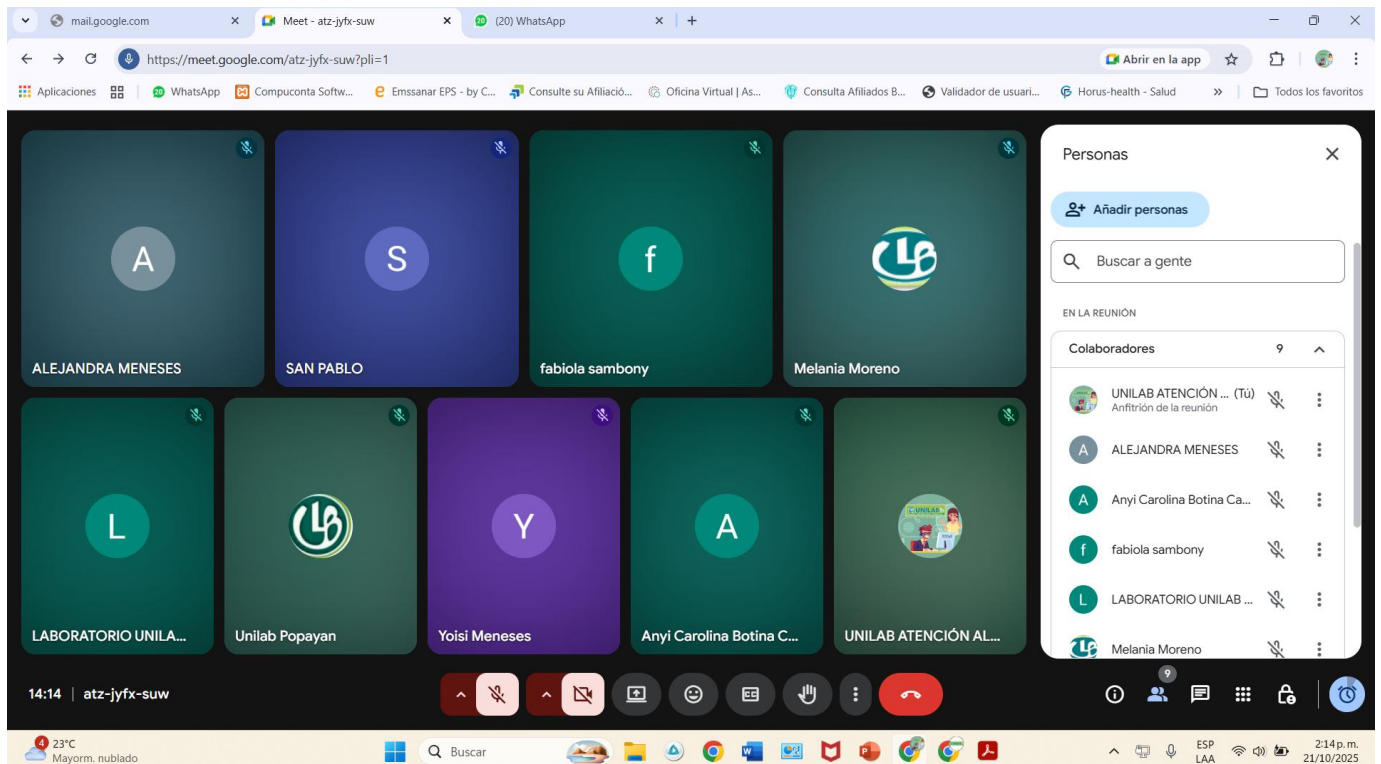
mail.google.com
Meet - atz-jyfx-suw
(20) WhatsApp

https://meet.google.com/atz-jyfx-suw?pli=1
Abrir en la app

Aplicaciones | WhatsApp | Compuconta Softw... | Emssanar EPS - by C... | Consulte su Afiliació... | Oficina Virtual | As... | Consulta Afiliados B... | Validador de usuari... | Horus-health - Salud | » | Todos los favoritos

A
ALEJANDRA MENESES
S
SAN PABLO
f
fabiola sambony
Melania Moreno
L
LABORATORIO UNILA...
Unilab Popayan
Y
Yoisi Meneses
A
Anyi Carolina Botina C...
UNILAB ATENCIÓN AL...

Personas
Añadir personas
Buscar a gente
EN LA REUNIÓN
Colaboradores 9
UNILAB ATENCIÓN ... (Tú)
Anfitrión de la reunión
ALEJANDRA MENESES
Anyi Carolina Botina Ca...
fabiola sambony
LABORATORIO UNILAB ...
Melania Moreno

14:14 | atz-jyfx-suw
9

23°C
Mayorm. nublado
Buscar
ESP
LAA
2:14 p. m.
21/10/2025